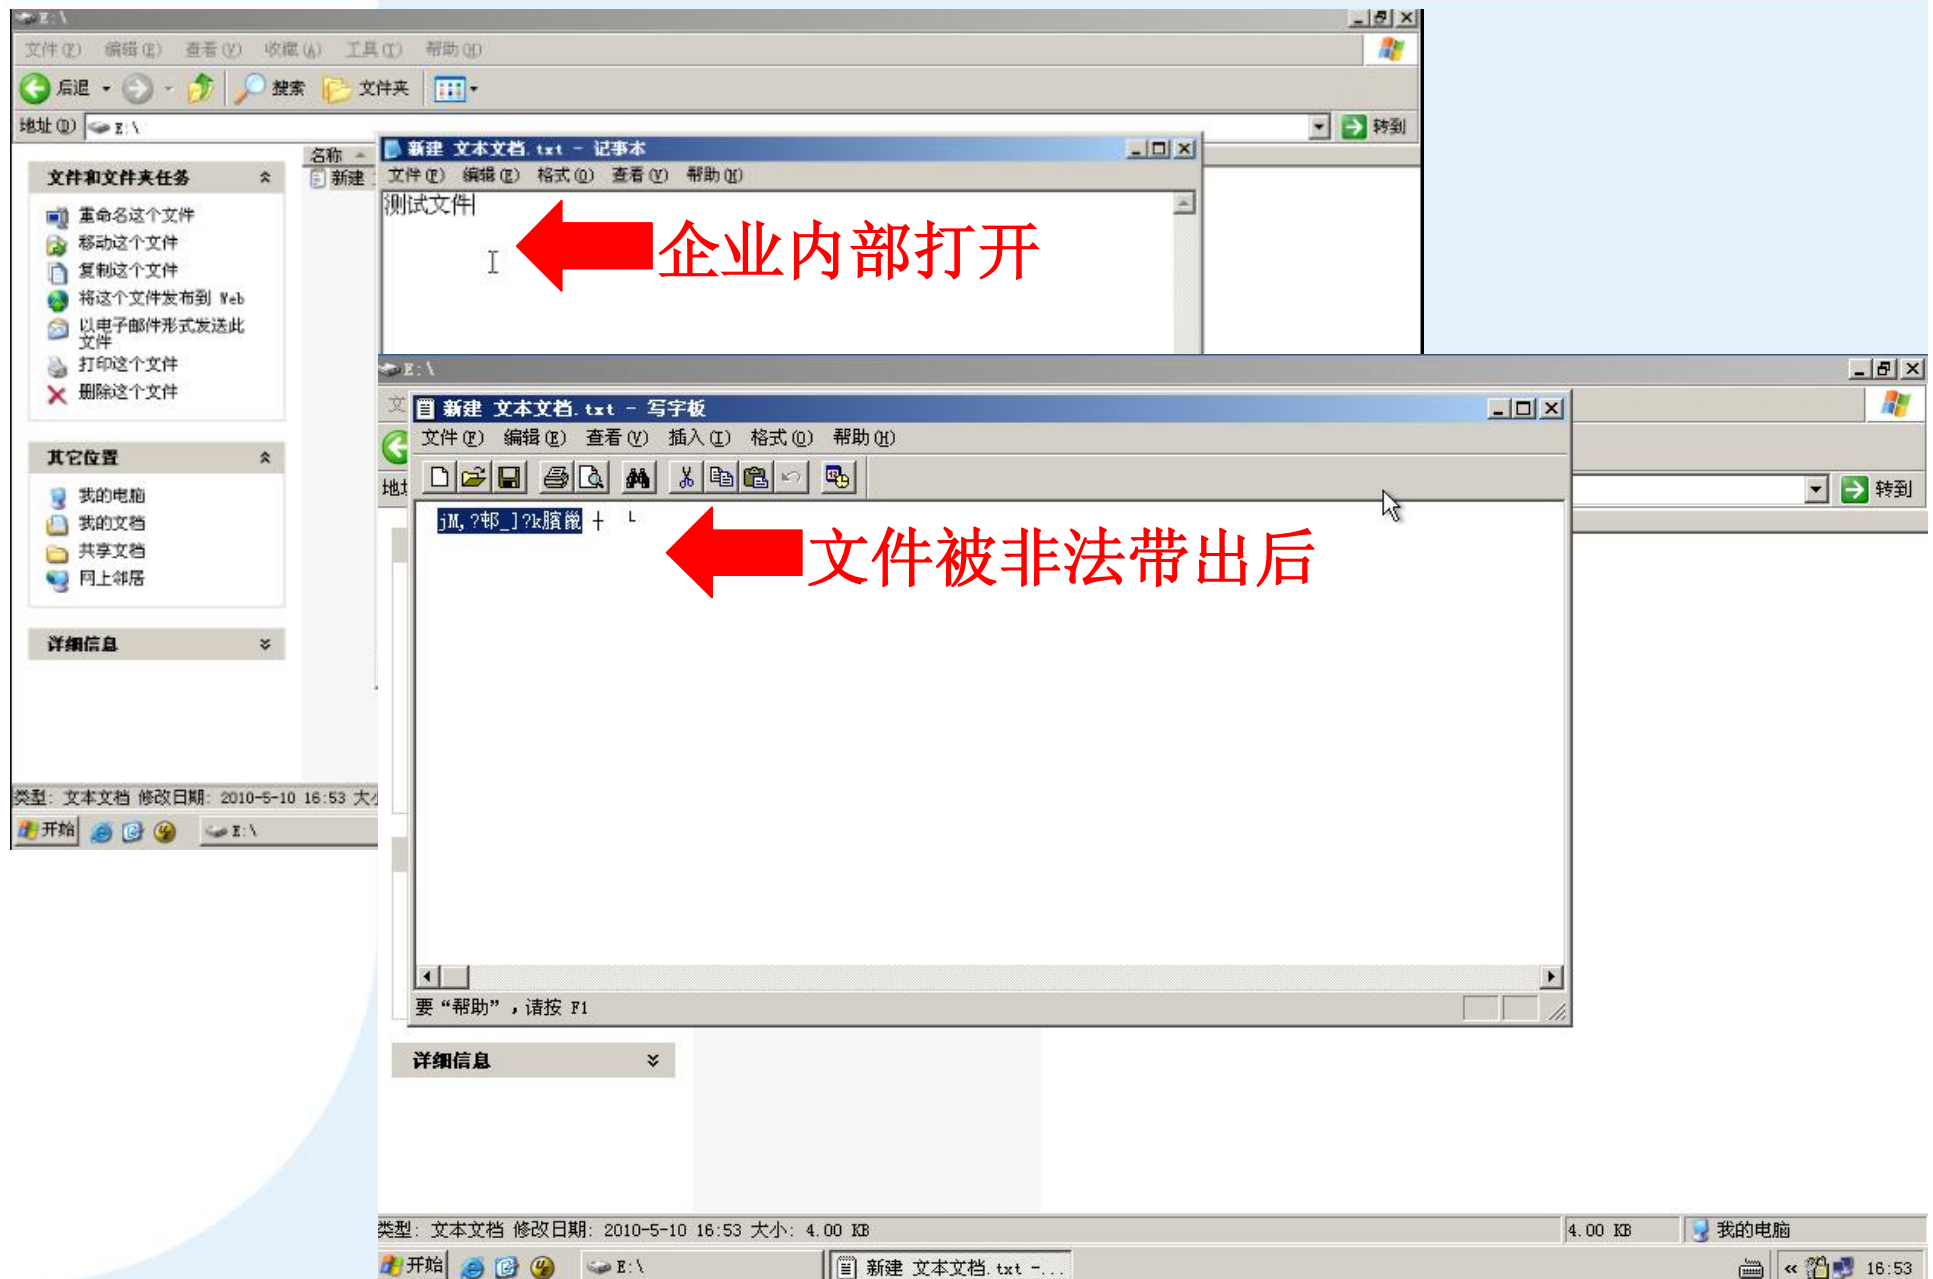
E:\

文件(F) 编辑(E) 查看(V) 收藏(A) 工具(T) 帮助(H)

后退 搜索 文件夹

地址(D) E:\ 转到

文件和文件夹任务

重命名这个文件
移动这个文件
复制这个文件
将这个文件发布到 Web
以电子邮件形式发送此文件
打印这个文件
删除这个文件

其它位置

我的电脑
我的文档
共享文档
网上邻居

详细信息

名称
新建

新建 文本文档.txt - 记事本

文件(F) 编辑(E) 格式(O) 查看(V) 帮助(H)

测试文件

企业内部打开

类型: 文本文档 修改日期: 2010-5-10 16:53 大小

开始 E:\

E:\

新建 文本文档.txt - 写字板

文件(F) 编辑(E) 查看(V) 插入(I) 格式(O) 帮助(H)

地址

jM,?邨_]?k膪戧 +

文件被非法带出后

要"帮助",请按 F1

转到

详细信息

类型: 文本文档 修改日期: 2010-5-10 16:53 大小: 4.00 KB 4.00 KB 我的电脑

开始 E:\ 新建 文本文档.txt -... 16:53